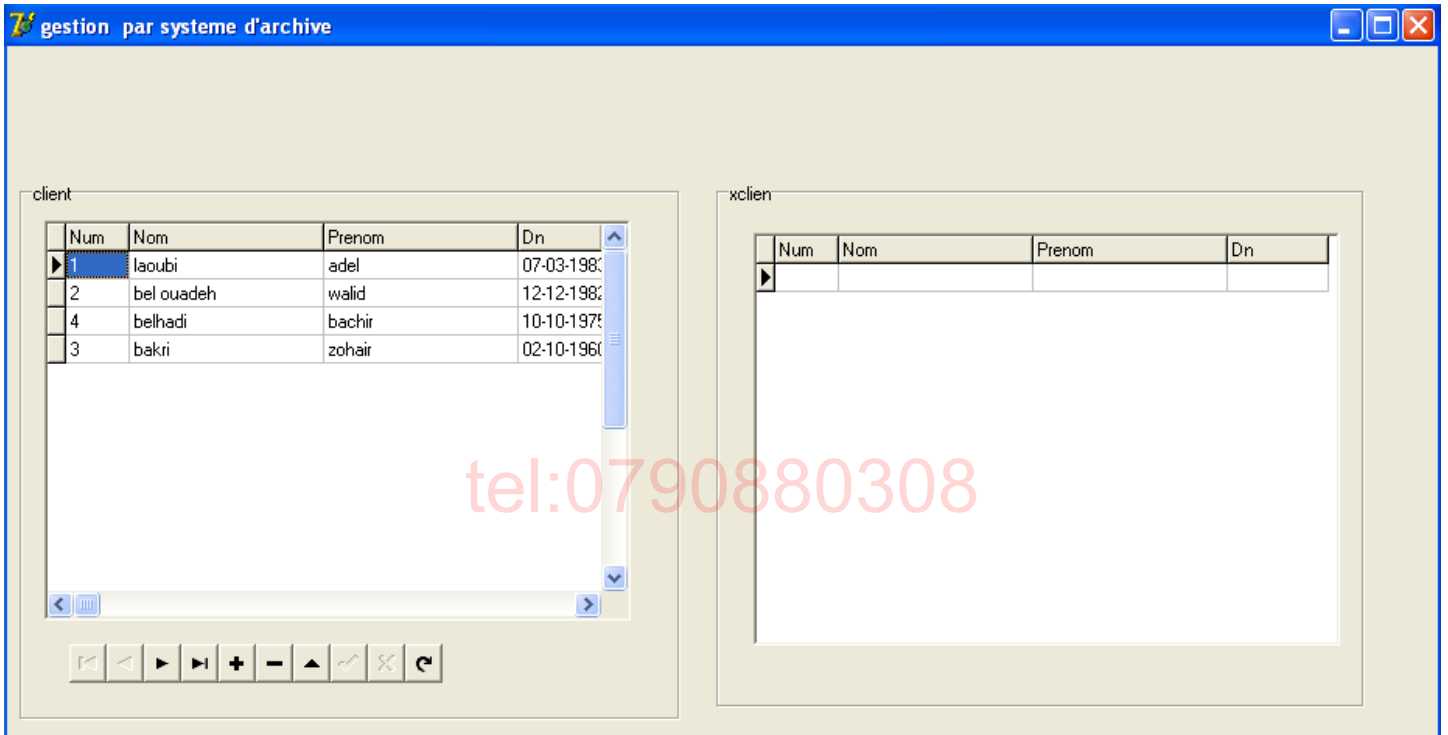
gestion par systeme d'archive

client

| Num | Nom | Prenom | Dn |
|---|---|---|---|
| 1 | laoubi | adel | 07-03-198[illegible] |
| 2 | bel ouadeh | walid | 12-12-198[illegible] |
| 4 | belhadi | bachir | 10-10-197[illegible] |
| 3 | bakri | zohair | 02-10-196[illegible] |

tel:0790880308

xclien

| Num | Nom | Prenom | Dn |
|---|---|---|---|
| | | | |